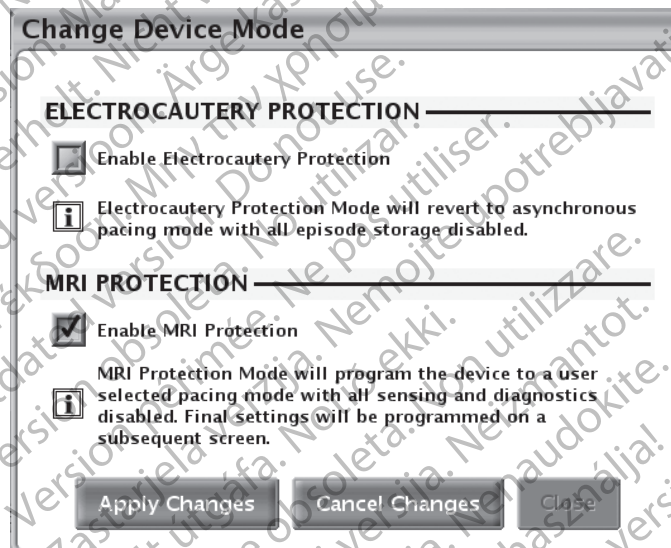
Change Device Mode

ELECTROCAUTERY PROTECTION

Enable Electrocautery Protection

Electrocautery Protection Mode will revert to asynchronous pacing mode with all episode storage disabled.

MRI PROTECTION

Enable MRI Protection

MRI Protection Mode will program the device to a user selected pacing mode with all sensing and diagnostics disabled. Final settings will be programmed on a subsequent screen.

Apply Changes Cancel Changes Close

Version obsolète. Ne pas utiliser. Zastarjela verzija. Nemojte upotrebljavati. Versión obsoleta. No utilizar. Elavult verzió. Ne használja! Versione obsoleta. Non utilizzare. Pasenusi versija. Nenaudokite. Úreld útgáfa. Notið ekki. Versiune expirată. Nu utilizaţi. Aegunud versioon. Ärge kasutage. Παλιά έκδοση. Μην την χρησιμοποιείτε. Outdated version. Do not use. Veraltete Version. Nicht verwenden. Forældet version. Må ikke anvendes. Zastaralá verze. Nepoužívat.